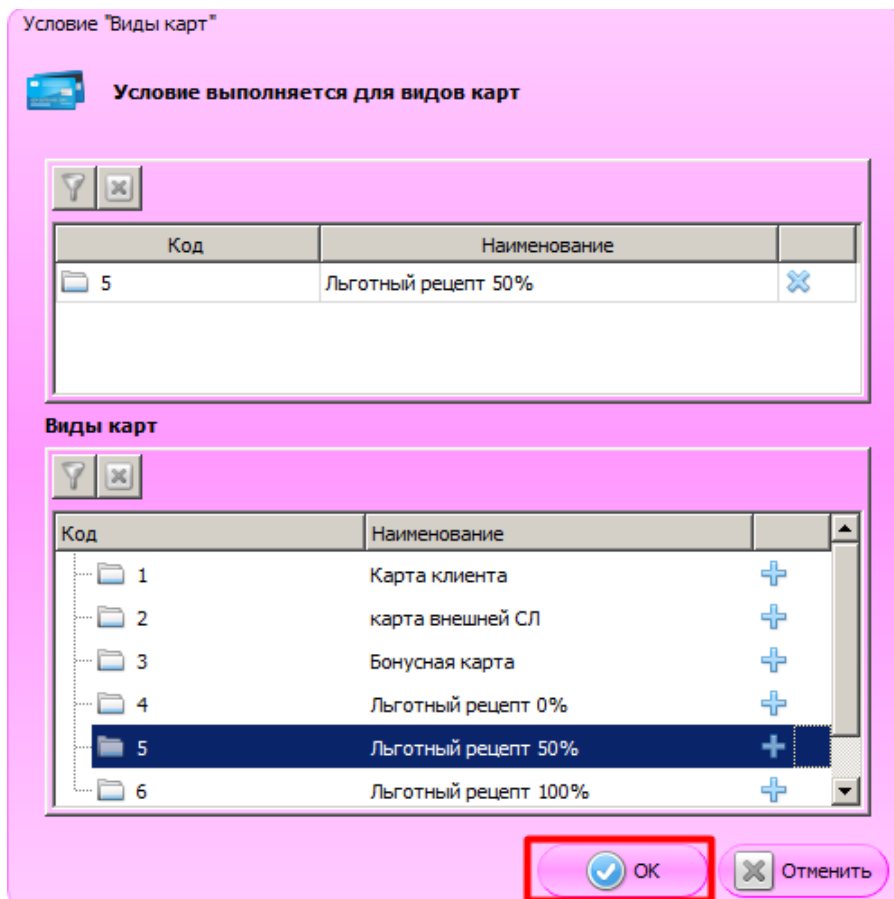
Условие "Виды карт"

Условие выполняется для видов карт

| Код | Наименование | |
|---|---|---|
| 5 | Льготный рецепт 50% | |

Виды карт

| Код | Наименование | |
|---|---|---|
| 1 | Карта клиента | |
| 2 | карта внешней СЛ | |
| 3 | Бонусная карта | |
| 4 | Льготный рецепт 0% | |
| 5 | Льготный рецепт 50% | |
| 6 | Льготный рецепт 100% | |

OK

Отменить